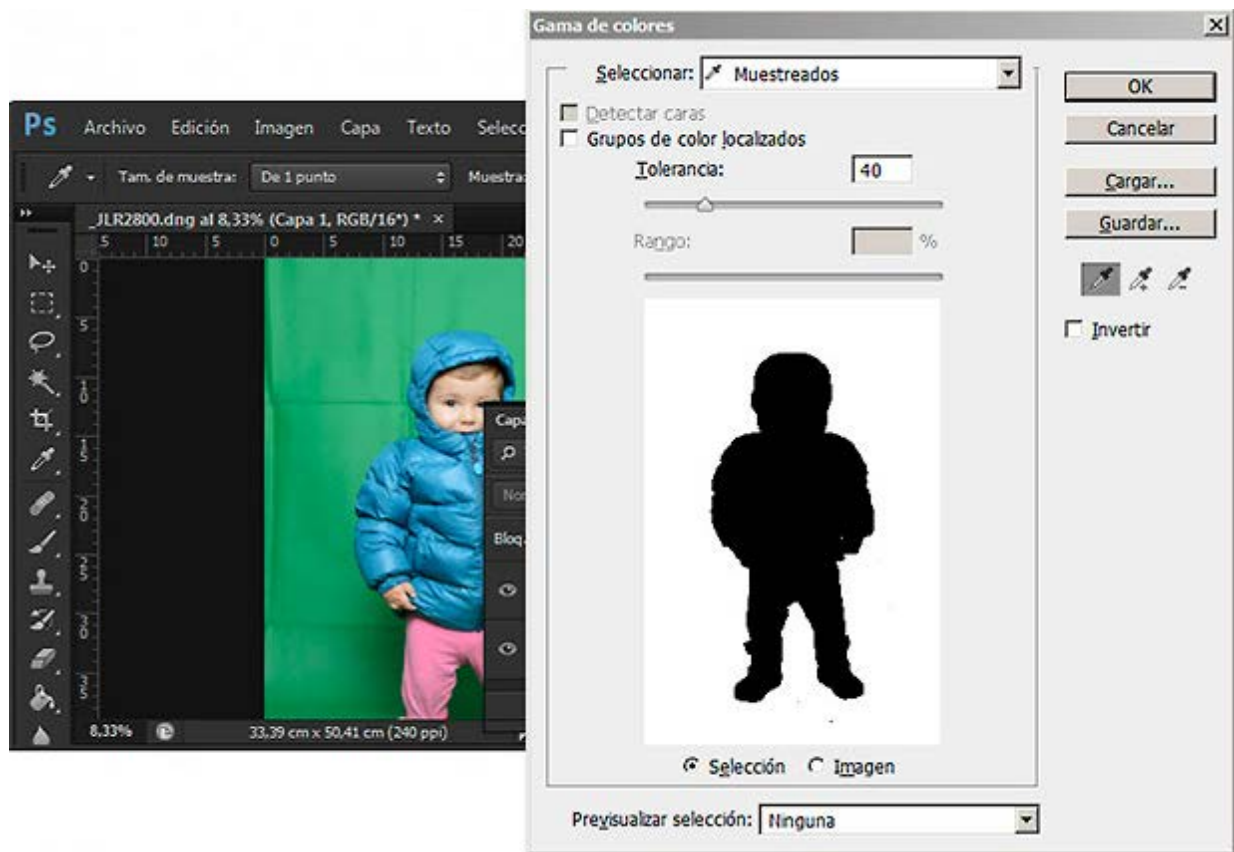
Ps Archivo Edición Imagen Capa Texto Selecc

Tam. de muestra: De 1 punto Muestra

_JLR2800.dng al 8,33% (Capa 1, RGB/16*) * ×

5 10 5 0 5 10 15 20

0 5 1 0 1 5 2 0 2 5 3 0 3 5

Capa

Nor

Bloq

8,33%

33,39 cm x 50,41 cm (240 ppi)

Gama de colores

Seleccionar: Muestreados

Detectar caras

Grupos de color localizados

Tolerancia: 40

Rango: %

Selección Imagen

Previsualizar selección: Ninguna

OK

Cancelar

Cargar...

Guardar...

Invertir